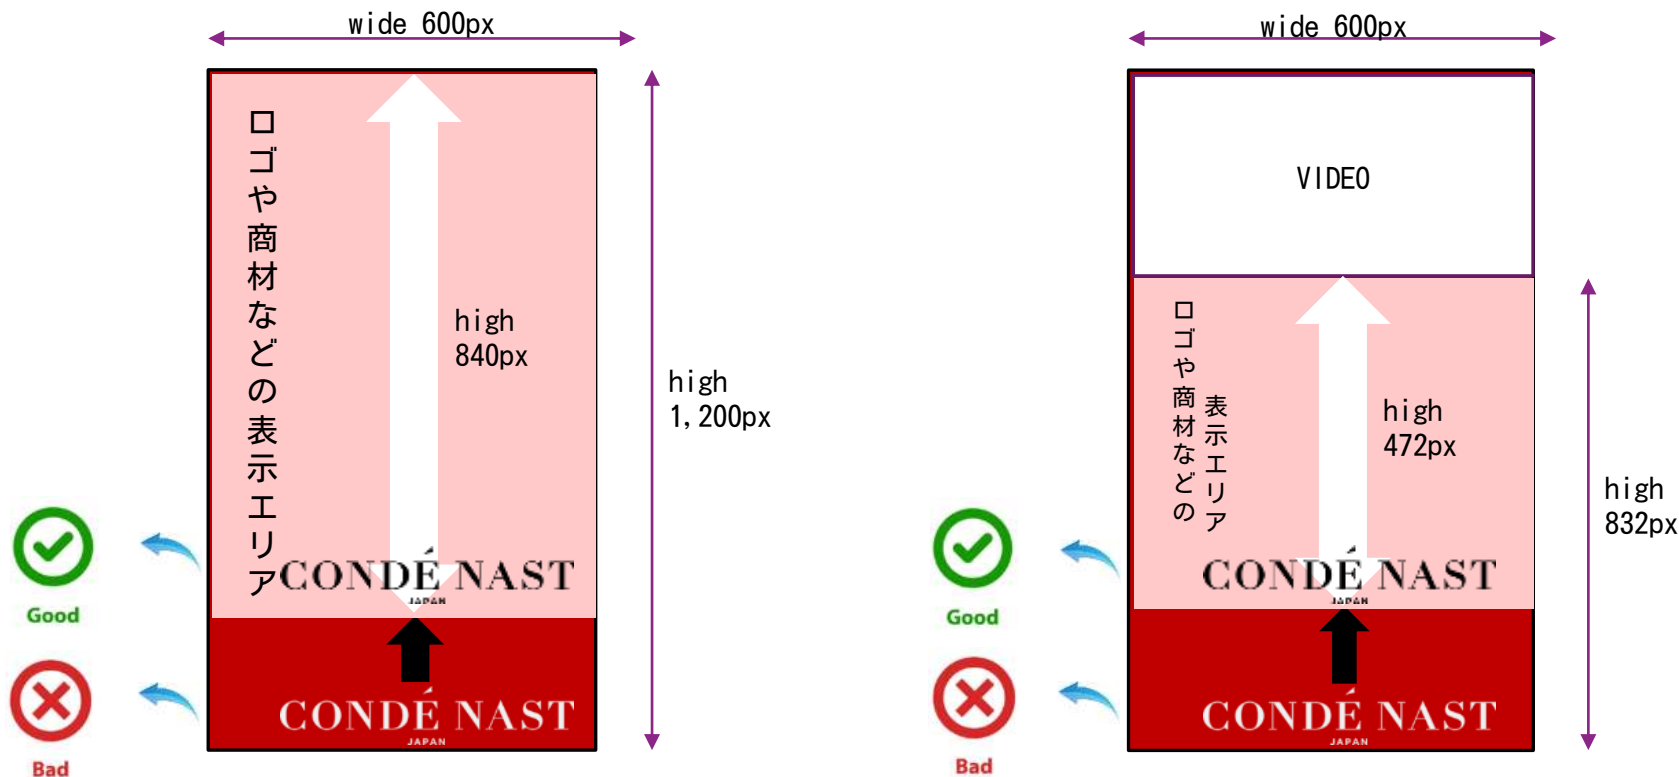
wide 600px

ロゴや商材などの表示エリア

high 840px

high 1,200px

CONDÉ NAST
JAPAN

Good

CONDÉ NAST
JAPAN

Bad

wide 600px

VIDEO

ロゴや商材などの表示エリア

high 472px

high 832px

CONDÉ NAST
JAPAN

Good

CONDÉ NAST
JAPAN

Bad